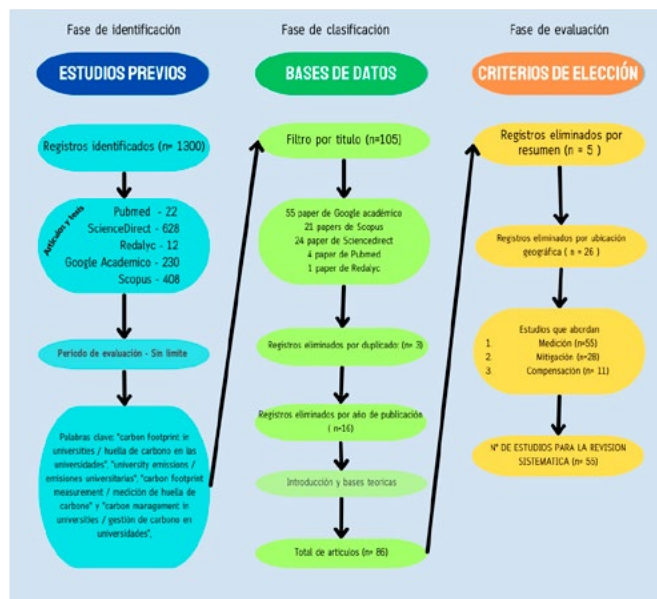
Fase de identificación

ESTUDIOS PREVIOS

Registros identificados (n= 1300)

Artículos y tesis

Pubmed - 22
ScienceDirect - 628
Redalyc - 12
Google Academico - 230
Scopus - 408

Periodo de evaluación - Sin limite

Palabras clave: "carbon footprint in universities / huella de carbono en las universidades", "university emissions / emisiones universitarias", "carbon footprint measurement / medición de huella de carbono" y "carbon management in universities / gestión de carbono en universidades".

Fase de clasificación

BASES DE DATOS

Filtro por titulo (n=105)

55 paper de Google académico
21 papers de Scopus
24 paper de Sciencedirect
4 paper de Pubmed
1 paper de Redalyc

Registros eliminados por duplicado: (n= 3)

Registros eliminados por año de publicación (n=16)

Introducción y bases teoricas

Total de articulos (n= 86)

Fase de evaluación

CRITERIOS DE ELECCIÓN

Registros eliminados por resumen (n = 5)

Registros eliminados por ubicación geográfica (s = 26)

Estudios que abordan
1 Medición (n=55)
2 Mitigación (n=28)
3 Compensación (n= 11)

N° DE ESTUDIOS PARA LA REVISION SISTEMATICA (n= 55)